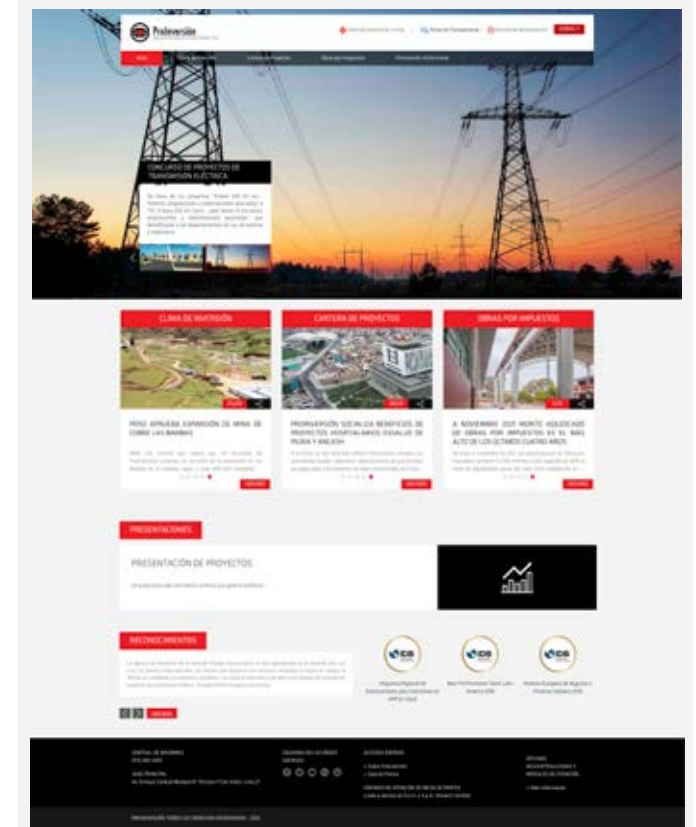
Proinversión

Inicio

CONCURSO DE PROYECTOS DE TRANSMISIÓN ELÉCTRICA

CLIMA DE INVERSIÓN

CARTERA DE PROYECTOS

OBRAS POR IMPUESTOS

PERÚ APRUEBA EXPANSIÓN DE MINA DE COBRE LAS BAMBAS

PROINVERSIÓN SOCIALIZA BENEFICIOS DE PROYECTOS HOSPITALARIOS ESSALUD DE PIURA Y ANCASH

A NOVIEMBRE 2017 MONTO ADJUDICADO DE OBRAS POR IMPUESTOS ES EL MÁS ALTO DE LOS ÚLTIMOS CUATRO AÑOS

PRESENTACIONES

PRESENTACIÓN DE PROYECTOS

RECONOCIMIENTOS

VER MÁS